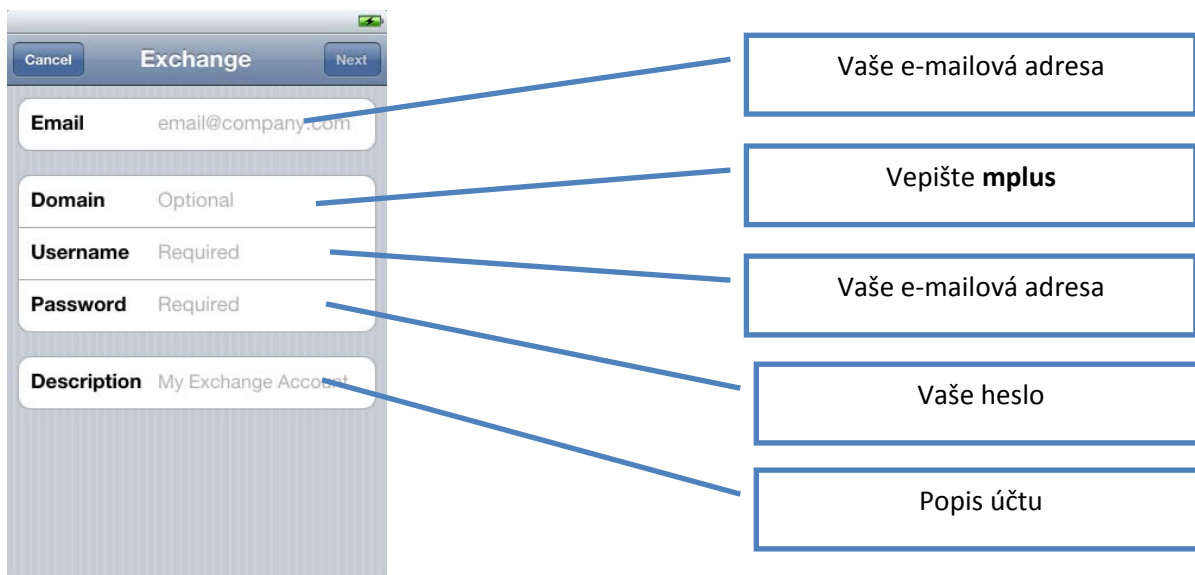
Cancel Exchange Next

Email email@company.com

Domain Optional

Username Required

Password Required

Description My Exchange Account

Vaše e-mailová adresa

Vepište **mplus**

Vaše e-mailová adresa

Vaše heslo

Popis účtu